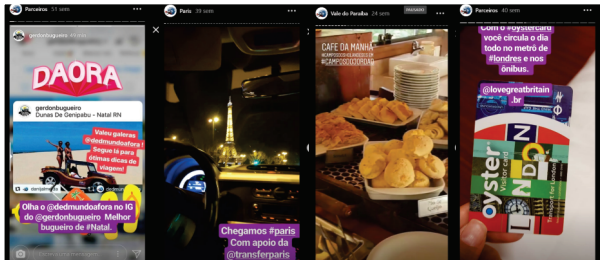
Parceiros 51 sem

gerdonbugueiro 48 sem

DAORA

gerdonbugueiro
Dunas De Genipabu - Natal RN

Valeu galera @dedmundoafora ! Segue lá pra ótimas dicas de viagem!

Olha o @dedmundoafora no IG do @gerdonbugueiro Melhor bugueiro de #Natal.

Paris 39 sem

Chegamos #paris Com apoio da @transferparis

Vale do Paraíba 24 sem

CAFE DA MANHA
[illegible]
#CAMPOSDOJORDAO

Parceiros 40 sem

Com o @oystercard você circula o dia todo no metrô de #londres e nos ônibus.

@lovegreatbritain .br

oyster
Visitor Card
LONDON
Transport for London